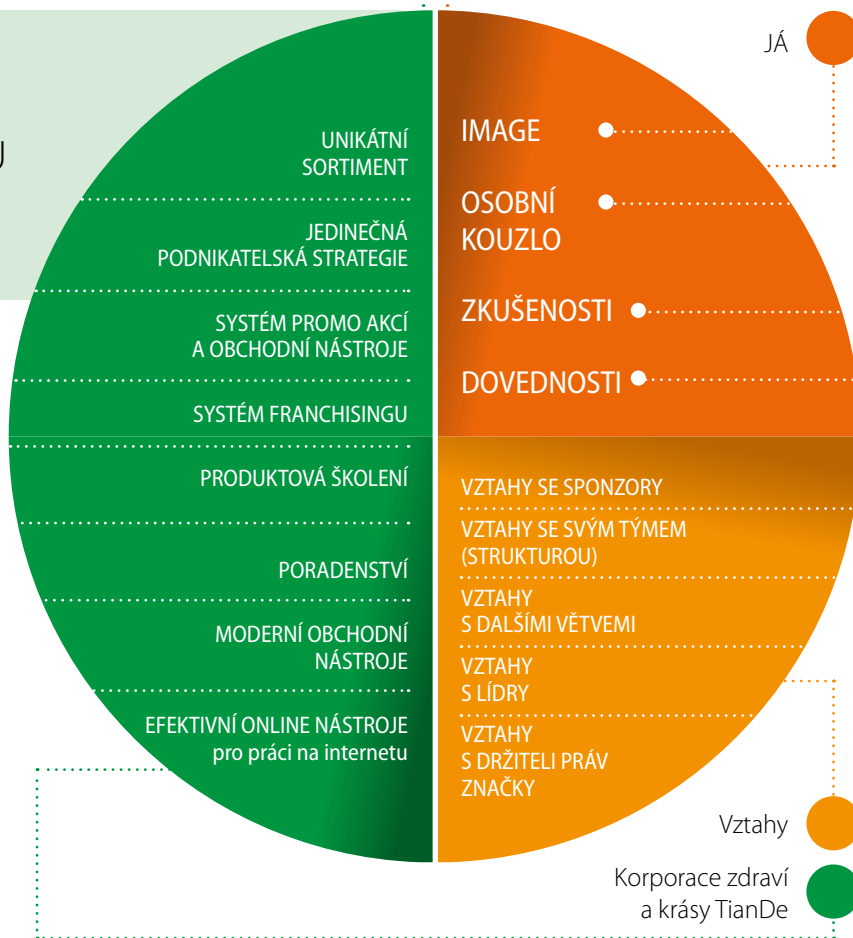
J

UNIKÁTNÍ SORTIMENT

JEDINEČNÁ PODNIKATELSKÁ STRATEGIE

SYSTÉM PROMO AKCÍ A OBCHODNÍ NÁSTROJE

SYSTÉM FRANCHISINGU

PRODUKTOVÁ ŠKOLENÍ

PORADENSTVÍ

MODERNÍ OBCHODNÍ NÁSTROJE

EFEKTIVNÍ ONLINE NÁSTROJE pro práci na internetu

JÁ

IMAGE

OSOBNÍ KOUZLO

ZKUŠENOSTI

DOVEDNOSTI

VZTAHY SE SPONZORY

VZTAHY SE SVÝM TÝMEM (STRUKTUROU)

VZTAHY S DALŠÍMI VĚTVEMI

VZTAHY S LÍDRY

VZTAHY S DRŽITELI PRÁV ZNAČKY

Vztahy

Korporace zdraví a krásy TianDe